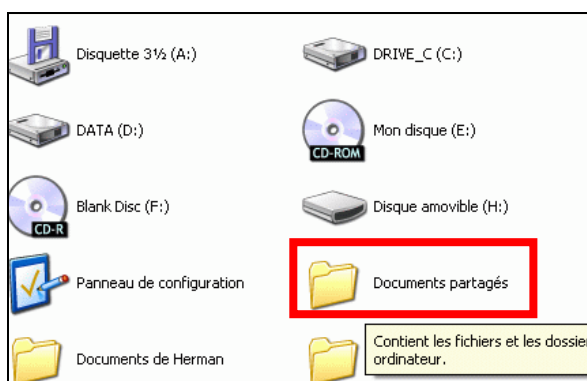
Disquette 3½ (A:)
DRIVE_C (C:)
DATA (D:)
CD-ROM
Mon disque (E:)
CD-R
Blank Disc (F:)
Disque amovible (H:)
Panneau de configuration
Documents partagés
Documents de Herman
Contient les fichiers et les dossier ordinateur.